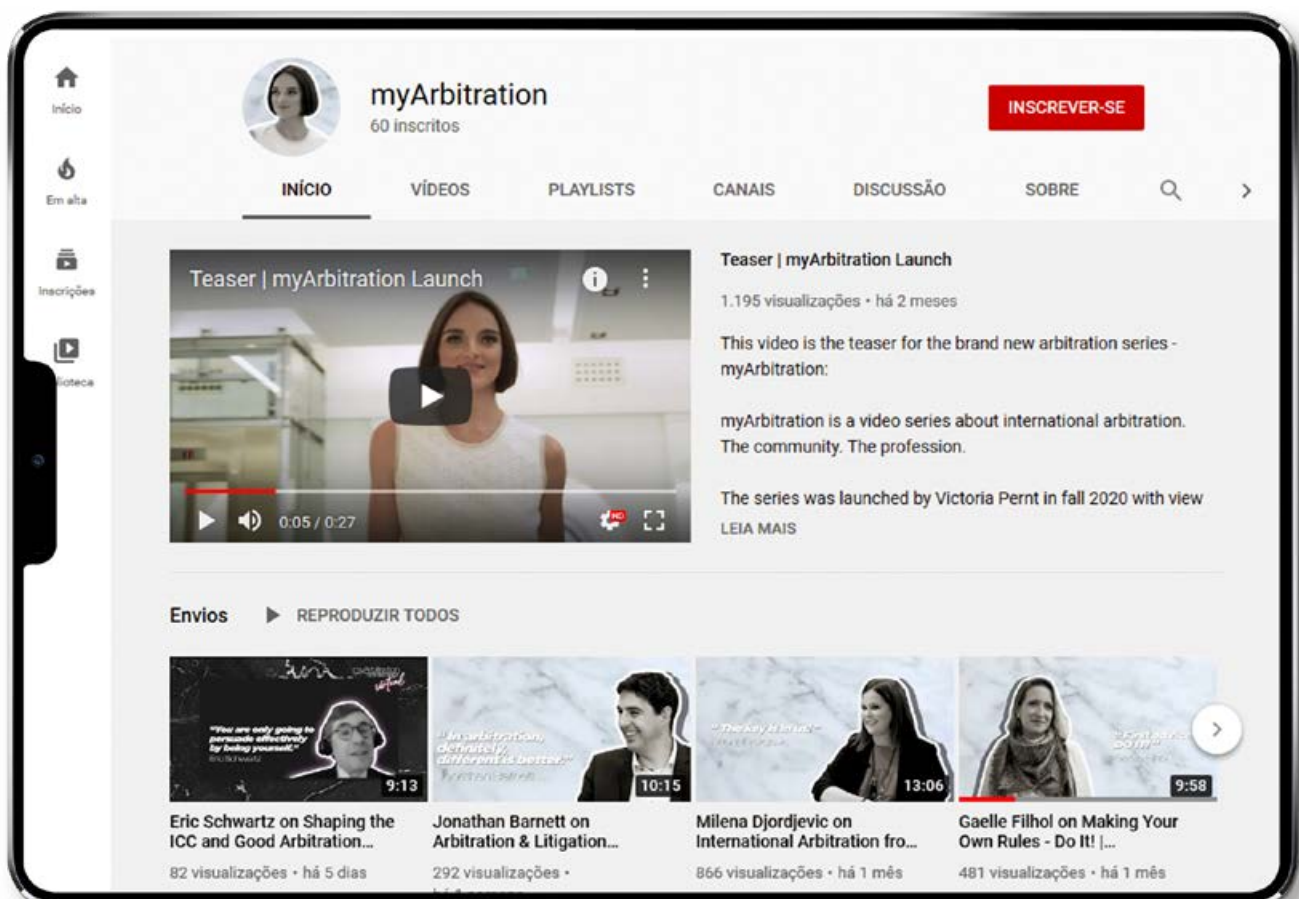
Início

Em alta

Inscrições

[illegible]lioteca

myArbitration
60 inscritos

INSCREVER-SE

INÍCIO VÍDEOS PLAYLISTS CANAIS DISCUSSÃO SOBRE

Teaser | myArbitration Launch

0:05 / 0:27

Teaser | myArbitration Launch
1.195 visualizações • há 2 meses

This video is the teaser for the brand new arbitration series - myArbitration:

myArbitration is a video series about international arbitration. The community. The profession.

The series was launched by Victoria Pernt in fall 2020 with view

LEIA MAIS

Envios ▶ REPRODUZIR TODOS

"You are only going to persuade effectively by being yourself."
Eric Schwartz
9:13
Eric Schwartz on Shaping the ICC and Good Arbitration...
82 visualizações • há 5 dias

"In arbitration, definitely, different is better."
Jonathan Barnett
10:15
Jonathan Barnett on Arbitration & Litigation...
292 visualizações •

"The key is in us!"
13:06
Milena Djordjevic on International Arbitration fro...
866 visualizações • há 1 mês

9:58
Gaelle Filhol on Making Your Own Rules - Do It! |...
481 visualizações • há 1 mês